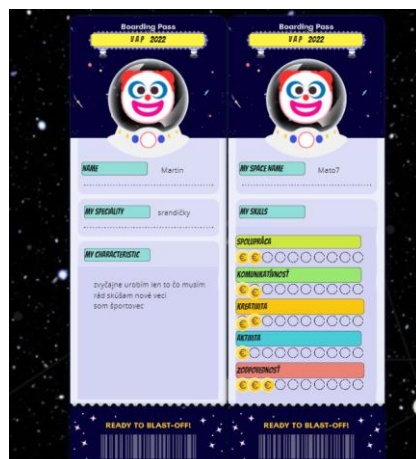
Boarding Pass
VAP 2022

NAME Martin

MY SPECIALITY srandičky

MY CHARACTERISTIC

zvyčajne urobím len to čo musím
rád skúšam nové veci
som športovec

READY TO BLAST-OFF!

Boarding Pass
VAP 2022

MY SPACE NAME Mato7

MY SKILLS

SPOLUPRÁCA

KOMUNIKATÍVNOSŤ

KREATIVITA

AKTIVITA

ZODPOVEDNOSŤ

READY TO BLAST-OFF!